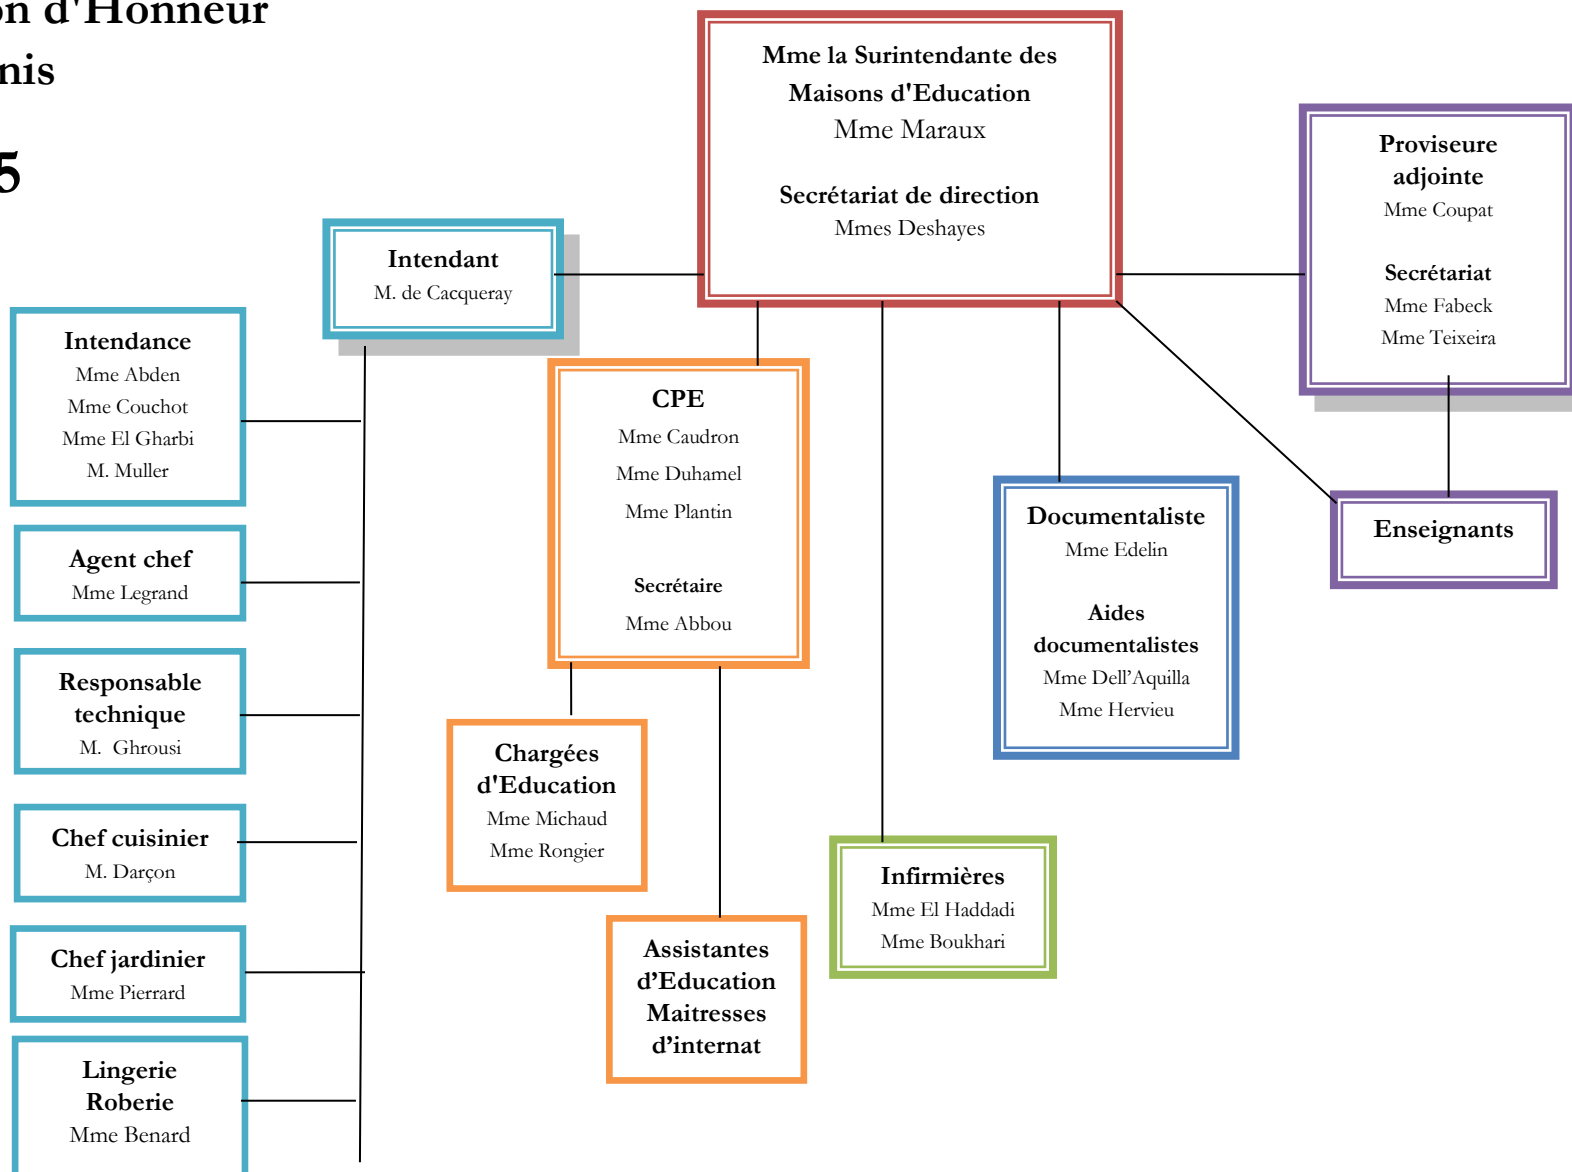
on d'Honneur
nis

5

Mme la Surintendante des Maisons d'Education
Mme Maraux

Secrétariat de direction
Mmes Deshayes

Intendant
M. de Cacqueray

Proviseure adjointe
Mme Coupat

Secrétariat
Mme Fabeck
Mme Teixeira

Intendance
Mme Abden
Mme Couchot
Mme El Gharbi
M. Muller

CPE
Mme Caudron
Mme Duhamel
Mme Plantin

Secrétaire
Mme Abbou

Documentaliste
Mme Edelin

Aides documentalistes
Mme Dell'Aquilla
Mme Hervieu

Enseignants

Agent chef
Mme Legrand

Responsable technique
M. Ghrousi

Chargées d'Education
Mme Michaud
Mme Rongier

Chef cuisinier
M. Darçon

Infirmières
Mme El Haddadi
Mme Boukhari

Chef jardinier
Mme Pierrard

Assistantes d'Education Maitresses d'internat

Lingerie Roberie
Mme Benard